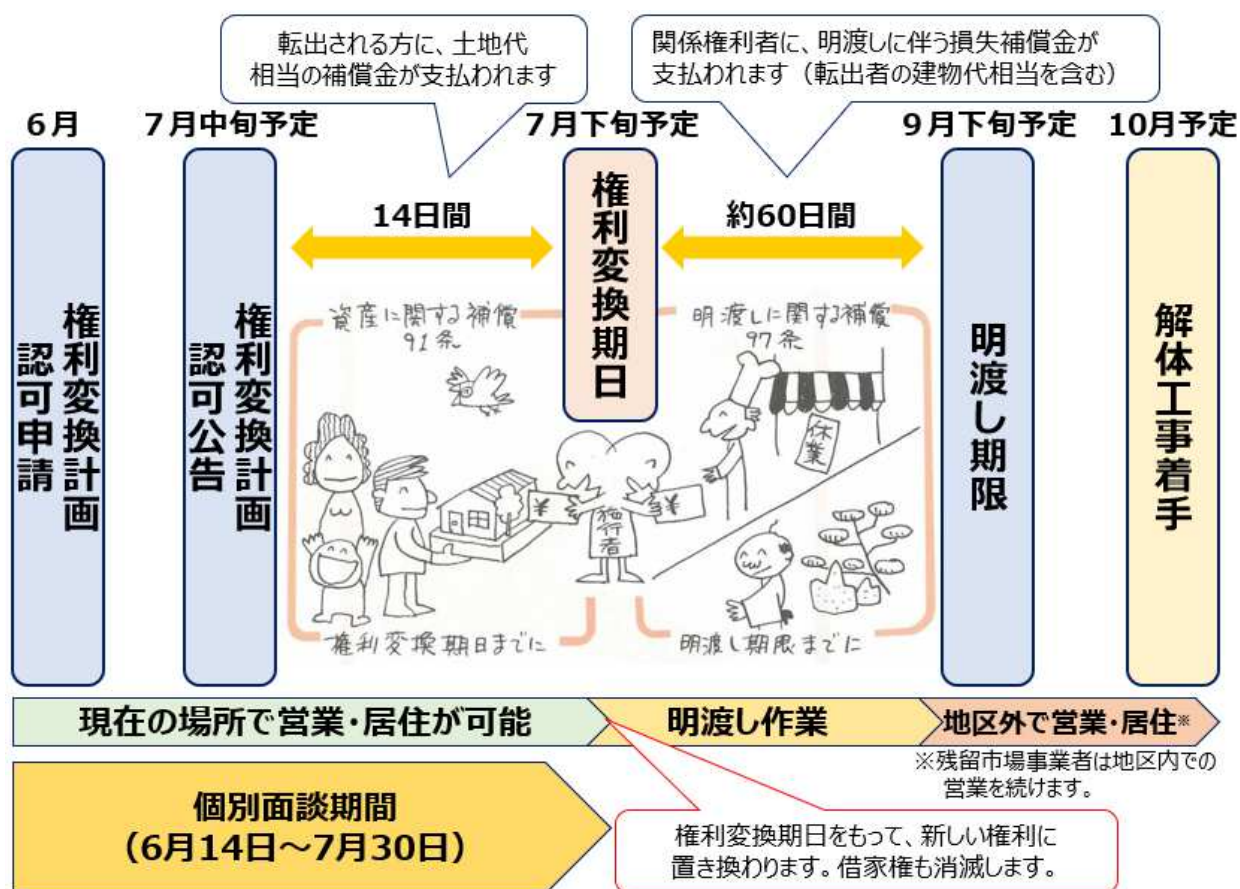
転出される方に、土地代相当の補償金が支払われます

関係権利者に、明渡しに伴う損失補償金が支払われます（転出者の建物代相当を含む）

6月

権利変換計画認可申請

7月中旬予定

権利変換計画認可公告

14日間

資産に関する補償
91条

権利変換期日までに

7月下旬予定

権利変換期日

施行者

約60日間

明渡しに関する補償
97条

休業

明渡し期限までに

9月下旬予定

明渡し期限

10月予定

解体工事着手

現在の場所で営業・居住が可能

明渡し作業

地区外で営業・居住※

※残留市場事業者は地区内での営業を続けます。

個別面談期間
（6月14日～7月30日）

権利変換期日をもって、新しい権利に置き換わります。借家権も消滅します。